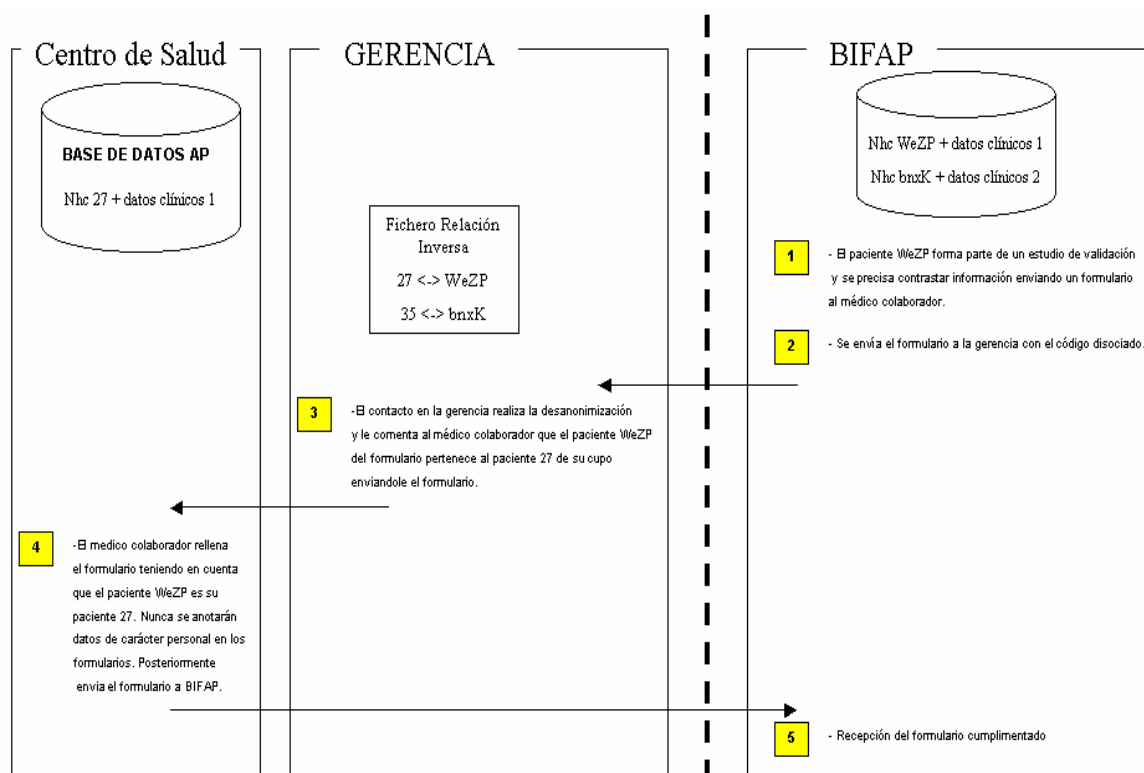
Centro de Salud

BASE DE DATOS AP

Nhc 27 + datos clínicos 1

GERENCIA

Fichero Relación Inversa

27 <-> WeZP

35 <-> bnxK

BIFAP

Nhc WeZP + datos clínicos 1

Nhc bnxK + datos clínicos 2

1 - El paciente WeZP forma parte de un estudio de validación y se precisa contrastar información enviando un formulario al médico colaborador.

2 - Se envía el formulario a la gerencia con el código disociado.

3 -El contacto en la gerencia realiza la desanonimización y le comenta al médico colaborador que el paciente WeZP del formulario pertenece al paciente 27 de su cupo enviandole el formulario.

4 -El medico colaborador rellena el formulario teniendo en cuenta que el paciente WeZP es su paciente 27. Nunca se anotarán datos de carácter personal en los formularios. Posteriormente envia el formulario a BIFAP.

5 - Recepción del formulario cumplimentado